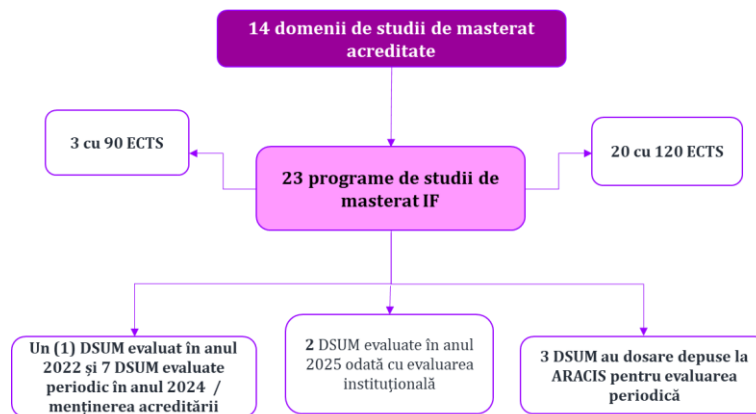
14 domenii de studii de masterat acreditate

3 cu 90 ECTS

23 programe de studii de masterat IF

20 cu 120 ECTS

Un (1) DSUM evaluat în anul 2022 și 7 DSUM evaluate periodic în anul 2024 / menținerea acreditării

2 DSUM evaluate în anul 2025 odată cu evaluarea instituțională

3 DSUM au dosare depuse la ARACIS pentru evaluarea periodică